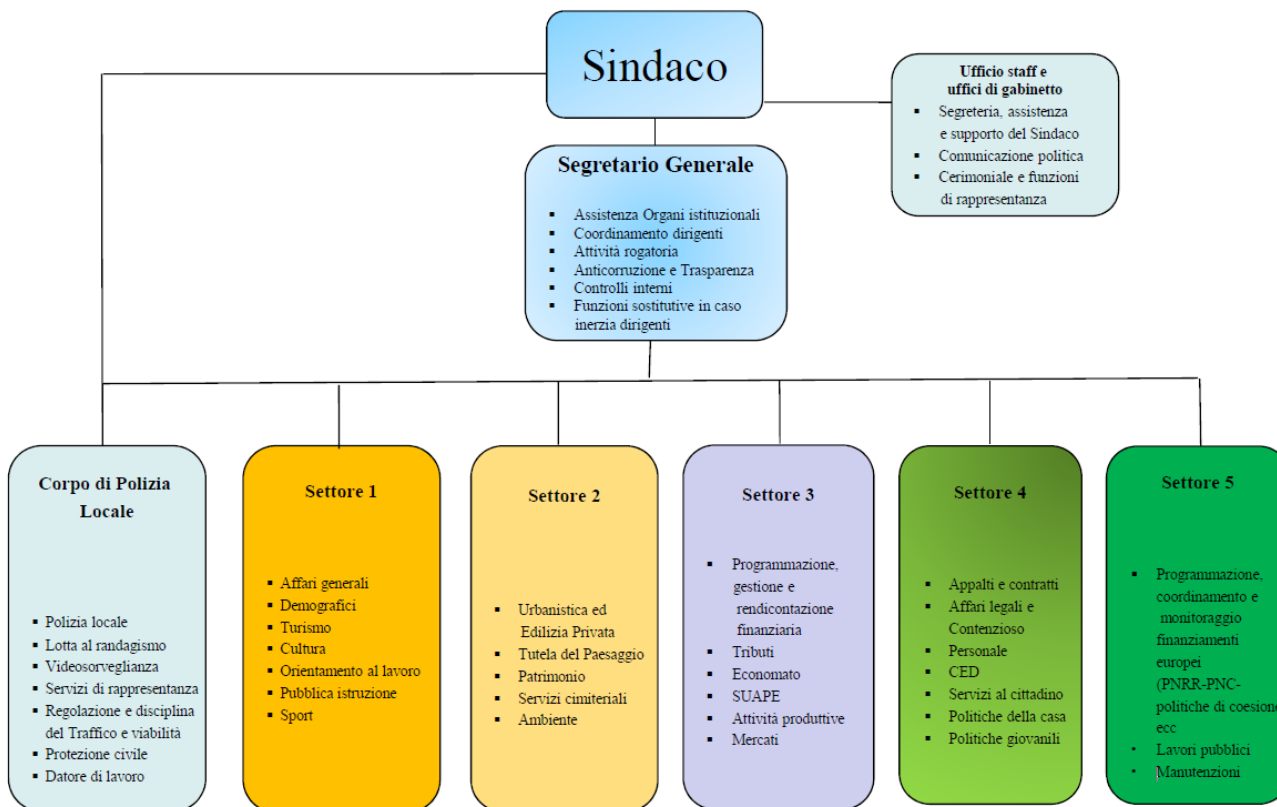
Sindaco

Ufficio staff e uffici di gabinetto

- Segreteria, assistenza e supporto del Sindaco
- Comunicazione politica
- Cerimoniale e funzioni di rappresentanza

Segretario Generale

- Assistenza Organi istituzionali
- Coordinamento dirigenti
- Attività rogatoria
- Anticorruzione e Trasparenza
- Controlli interni
- Funzioni sostitutive in caso inerzia dirigenti

Corpo di Polizia Locale

- Polizia locale
- Lotta al randagismo
- Videosorveglianza
- Servizi di rappresentanza
- Regolazione e disciplina del Traffico e viabilità
- Protezione civile
- Datore di lavoro

Settore 1

- Affari generali
- Demografici
- Turismo
- Cultura
- Orientamento al lavoro
- Pubblica istruzione
- Sport

Settore 2

- Urbanistica ed Edilizia Privata
- Tutela del Paesaggio
- Patrimonio
- Servizi cimiteriali
- Ambiente

Settore 3

- Programmazione, gestione e rendicontazione finanziaria
- Tributi
- Economato
- SUAPE
- Attività produttive
- Mercati

Settore 4

- Appalti e contratti
- Affari legali e Contenzioso
- Personale
- CED
- Servizi al cittadino
- Politiche della casa
- Politiche giovanili

Settore 5

- Programmazione, coordinamento e monitoraggio finanziamenti europei (PNRR-PNC-politiche di coesione ecc
- Lavori pubblici
- Manutenzioni